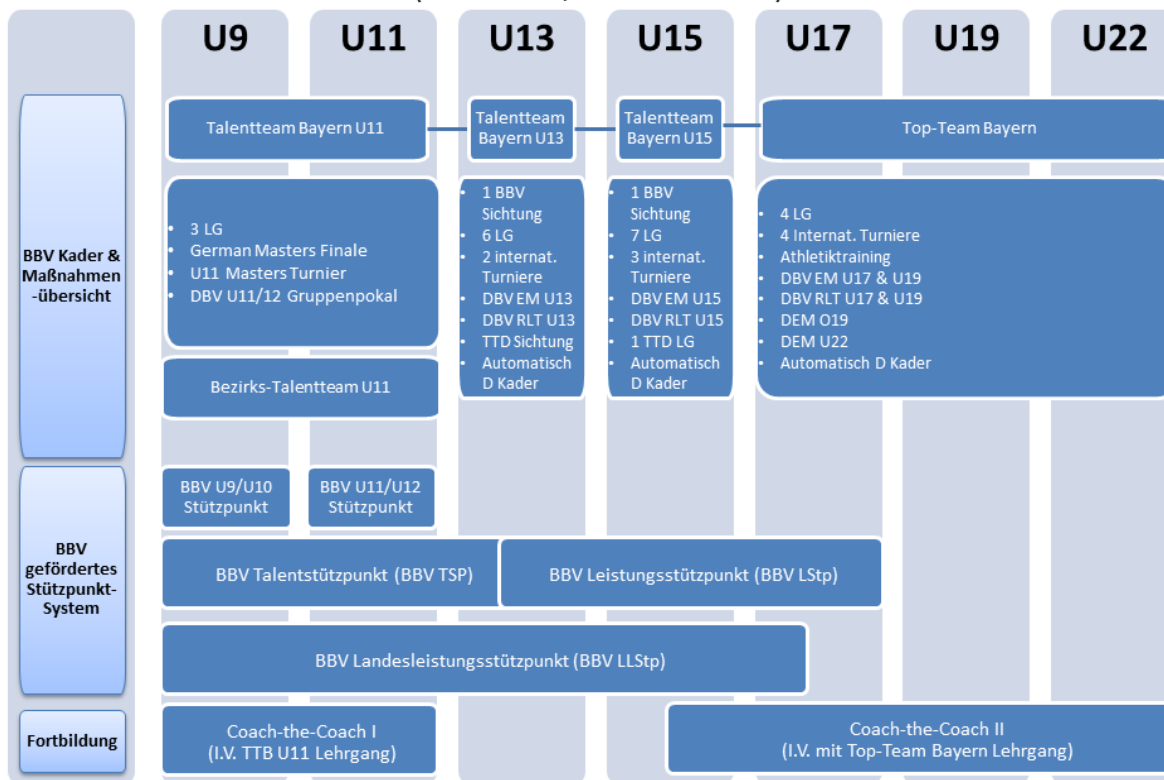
U9 U11 U13 U15 U17 U19 U22

BBV Kader & Maßnahmen-übersicht

Talentteam Bayern U11

Talentteam Bayern U13

Talentteam Bayern U15

Top-Team Bayern

- 3 LG
- German Masters Finale
- U11 Masters Turnier
- DBV U11/12 Gruppenpokal

- 1 BBV Sichtung
- 6 LG
- 2 internat. Turniere
- DBV EM U13
- DBV RLT U13
- TTD Sichtung
- Automatisch D Kader

- 1 BBV Sichtung
- 7 LG
- 3 internat. Turniere
- DBV EM U15
- DBV RLT U15
- 1 TTD LG
- Automatisch D Kader

- 4 LG
- 4 Internat. Turniere
- Athletiktraining
- DBV EM U17 & U19
- DBV RLT U17 & U19
- DEM O19
- DEM U22
- Automatisch D Kader

Bezirks-Talentteam U11

BBV gefördertes Stützpunkt-System

BBV U9/U10 Stützpunkt

BBV U11/U12 Stützpunkt

BBV Talentstützpunkt (BBV TSP)

BBV Leistungsstützpunkt (BBV LStp)

BBV Landesleistungsstützpunkt (BBV LLStp)

Fortbildung

Coach-the-Coach I (I.V. TTB U11 Lehrgang)

Coach-the-Coach II (I.V. mit Top-Team Bayern Lehrgang)